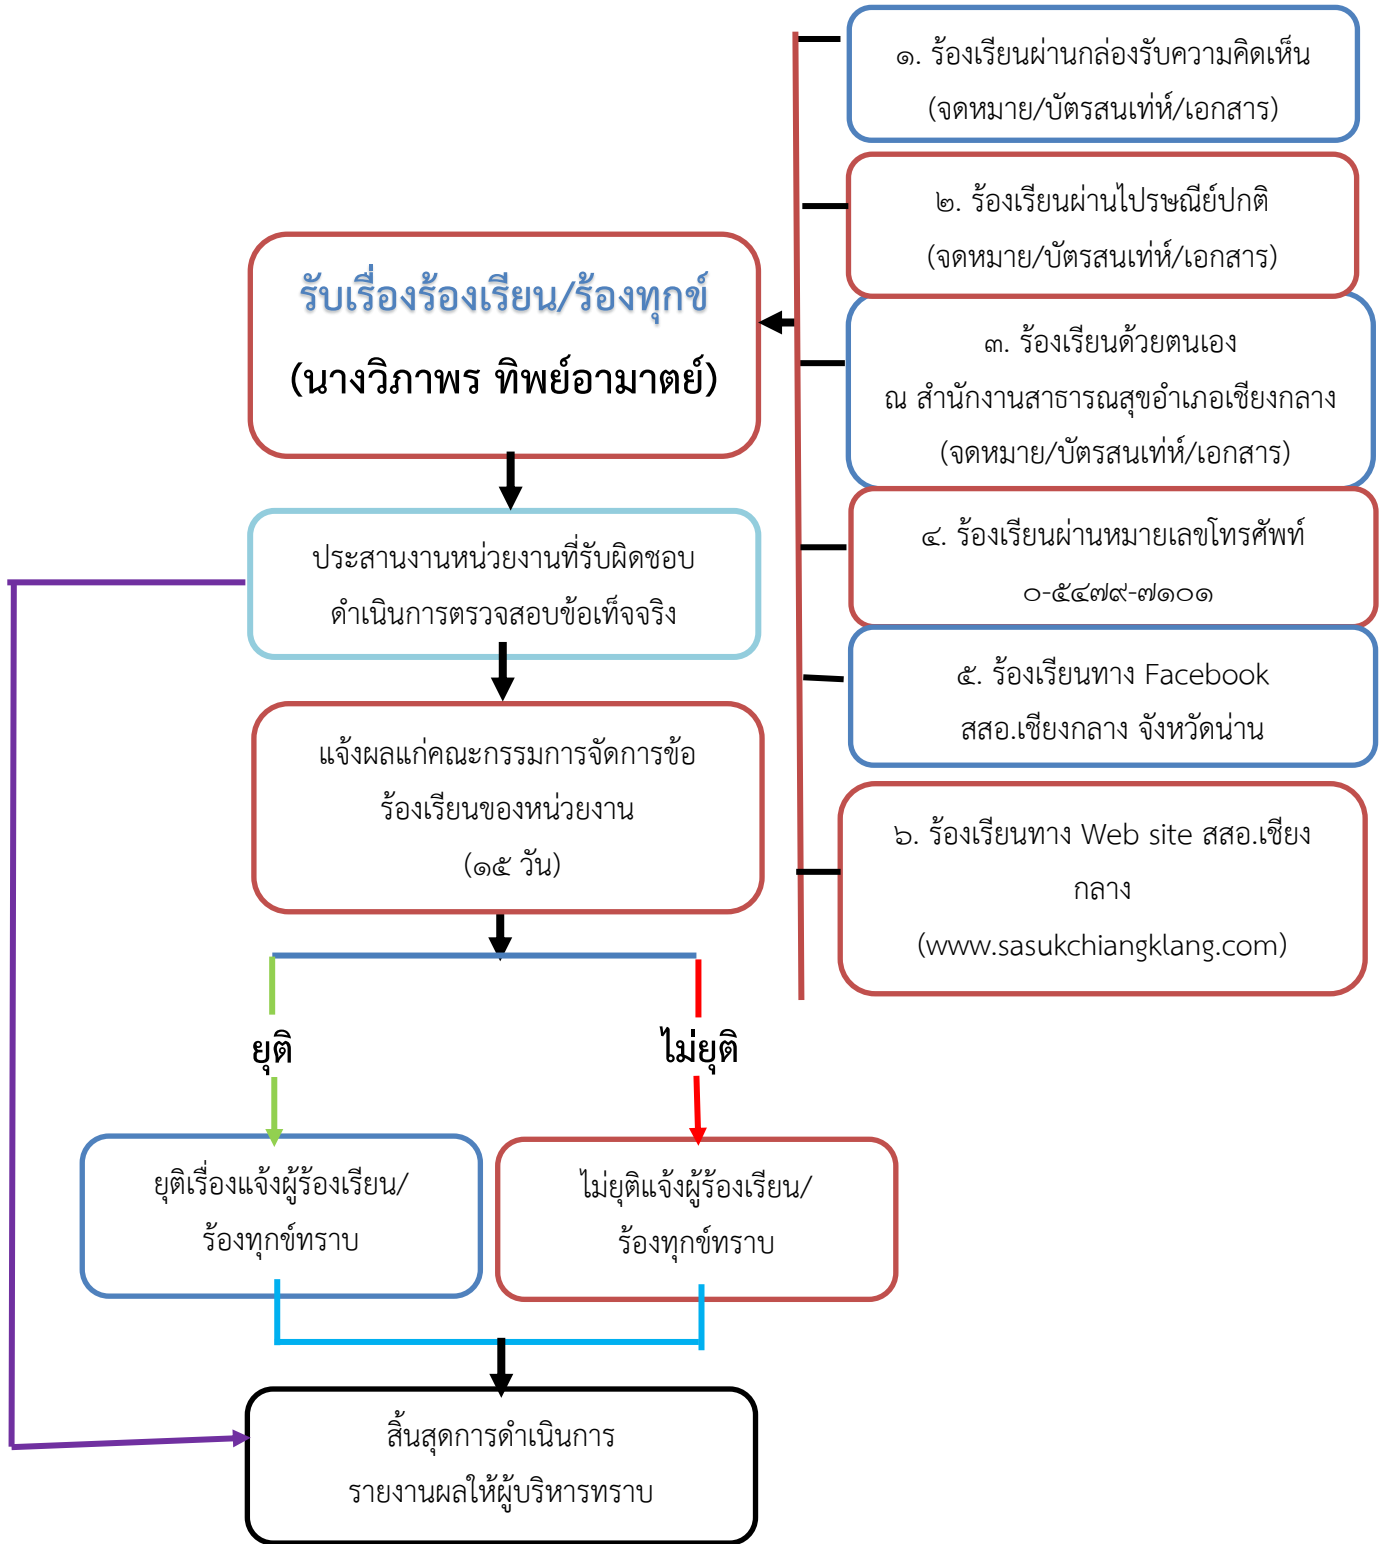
๑. ร้องเรียนผ่านกล่องรับความคิดเห็น (จดหมาย/บัตรสนเท่ห์/เอกสาร)

๒. ร้องเรียนผ่านไปรษณีย์ปกติ (จดหมาย/บัตรสนเท่ห์/เอกสาร)

รับเรื่องร้องเรียน/ร้องทุกข์

(นางวิภาพร ทิพย์อามาตย์)

๓. ร้องเรียนด้วยตนเอง ณ สำนักงานสาธารณสุขอำเภอเชียงกลาง (จดหมาย/บัตรสนเท่ห์/เอกสาร)

ประสานงานหน่วยงานที่รับผิดชอบ ดำเนินการตรวจสอบข้อเท็จจริง

๔. ร้องเรียนผ่านหมายเลขโทรศัพท์ ๐-๕๔๗๙-๗๑๐๑

๕. ร้องเรียนทาง Facebook สสอ.เชียงกลาง จังหวัดน่าน

แจ้งผลแก่คณะกรรมการจัดการข้อร้องเรียนของหน่วยงาน (๑๕ วัน)

๖. ร้องเรียนทาง Web site สสอ.เชียงกลาง (www.sasukchiangklang.com)

ยุติ

ไม่ยุติ

ยุติเรื่องแจ้งผู้ร้องเรียน/ร้องทุกข์ทราบ

ไม่ยุติแจ้งผู้ร้องเรียน/ร้องทุกข์ทราบ

สิ้นสุดการดำเนินการ รายงานผลให้ผู้บริหารทราบ